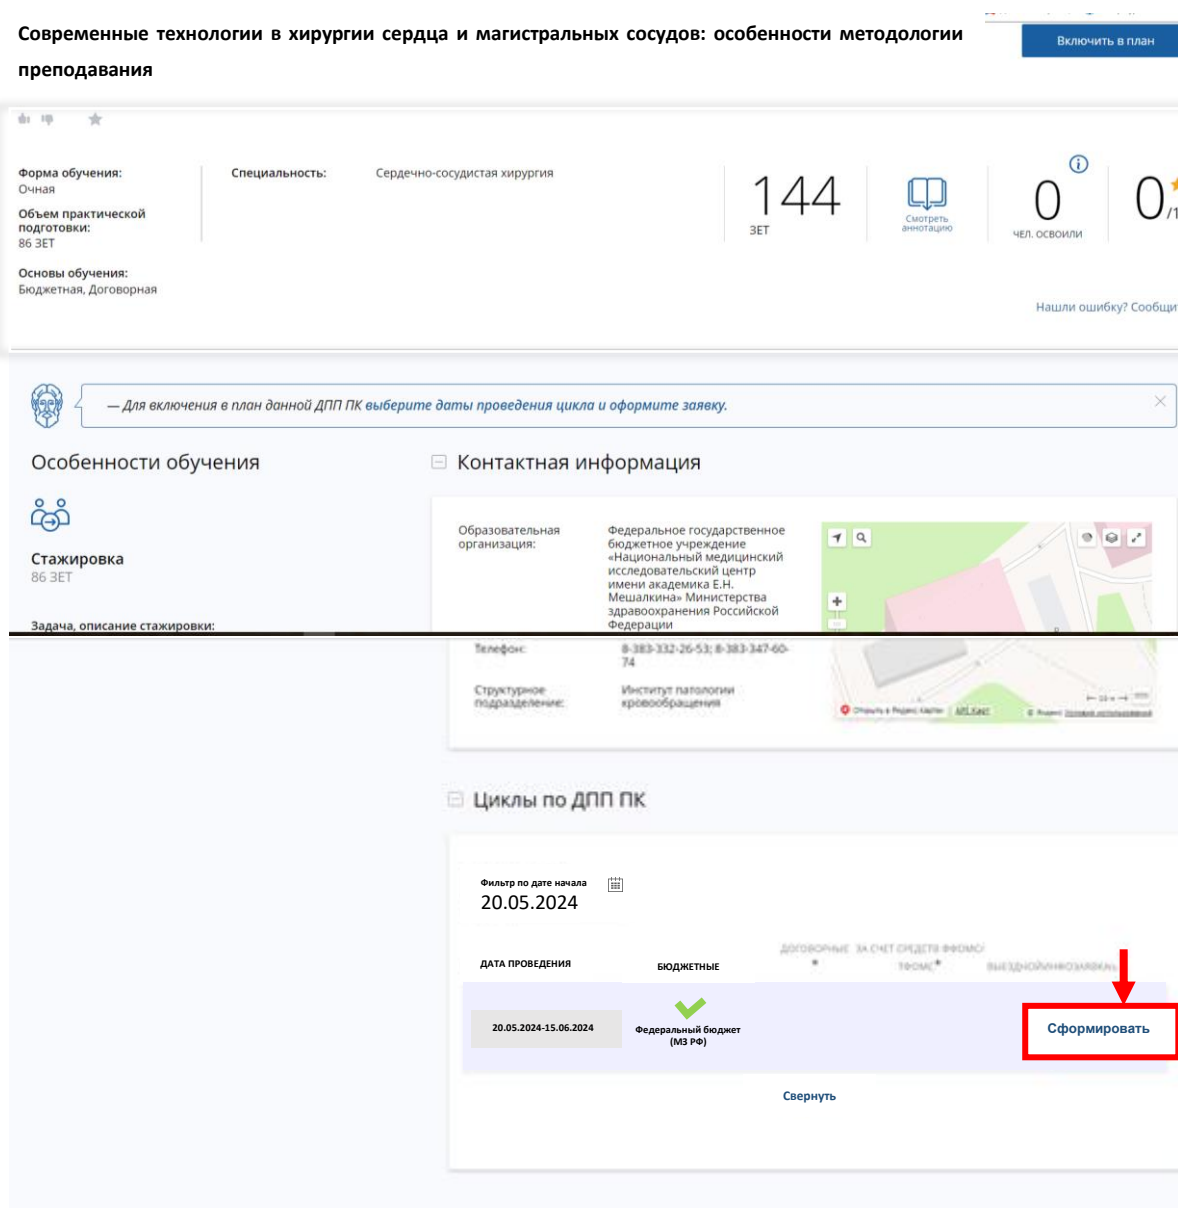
Современные технологии в хирургии сердца и магистральных сосудов: особенности методологии преподавания

Включить в план

Форма обучения:
Очная

Объем практической подготовки:
86 ЗЕТ

Основы обучения:
Бюджетная, Договорная

Специальность: Сердечно-сосудистая хирургия

144
ЗЕТ

Смотреть аннотацию

0
ЧЕЛ. ОСВОИЛИ

0/1

Нашли ошибку? Сообщи

— Для включения в план данной ДПП ПК выберите даты проведения цикла и оформите заявку.

Особенности обучения

Стажировка
86 ЗЕТ

Задача, описание стажировки:

Контактная информация

Образовательная организация: Федеральное государственное бюджетное учреждение «Национальный медицинский исследовательский центр имени академика Е.Н. Мешалкина» Министерства здравоохранения Российской Федерации

Телефон: 8-383-332-26-53; 8-383-347-60-74

Структурное подразделение: Институт патологии кровообращения

Циклы по ДПП ПК

Фильтр по дате начала
20.05.2024

| ДАТА ПРОВЕДЕНИЯ | БЮДЖЕТНЫЕ | ДОГОВОРНЫЕ * | ЗА СЧЕТ СРЕДСТВ ФФОМС/ТФОМС* | ВЫЕЗДНОЙ/НА ЗАЯВКАХ |
|---|---|---|---|---|
| 20.05.2024-15.06.2024 | Федеральный бюджет (МЗ РФ) | | | Сформировать |

Свернуть